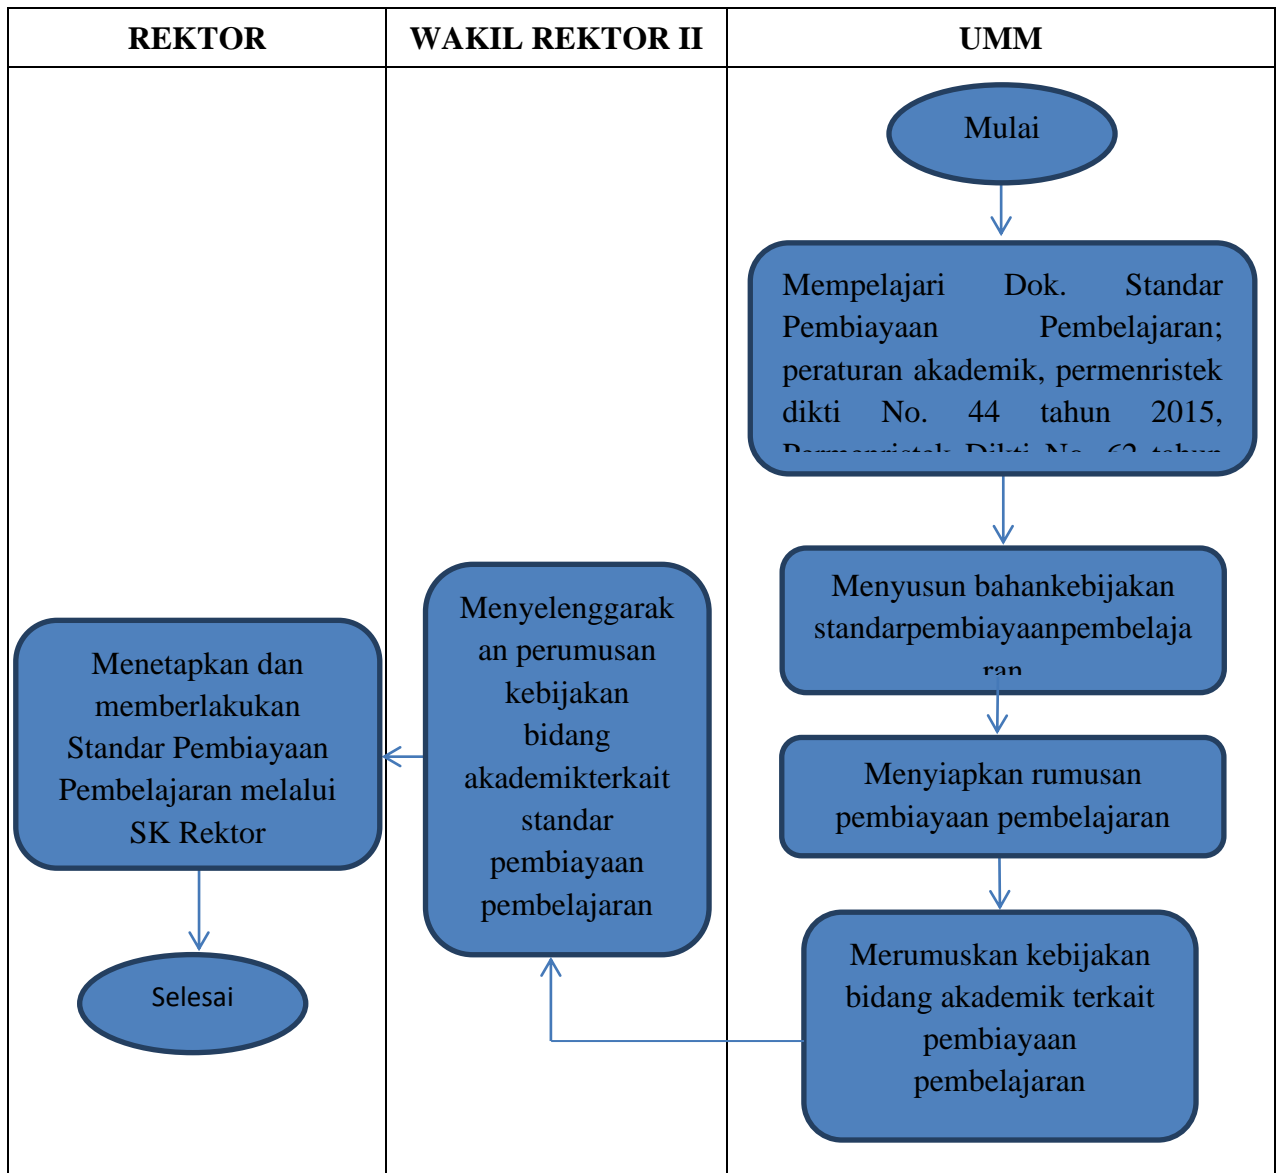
| REKTOR | WAKIL REKTOR II | UMM |
|---|---|---|

Mulai

Mempelajari Dok. Standar Pembiayaan Pembelajaran; peraturan akademik, permenristek dikti No. 44 tahun 2015, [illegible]

Menyusun bahankebijakan standarpembiayaanpembelaja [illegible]

Menyiapkan rumusan pembiayaan pembelajaran

Merumuskan kebijakan bidang akademik terkait pembiayaan pembelajaran

Menyelenggarakan perumusan kebijakan bidang akademikterkait standar pembiayaan pembelajaran

Menetapkan dan memberlakukan Standar Pembiayaan Pembelajaran melalui SK Rektor

Selesai